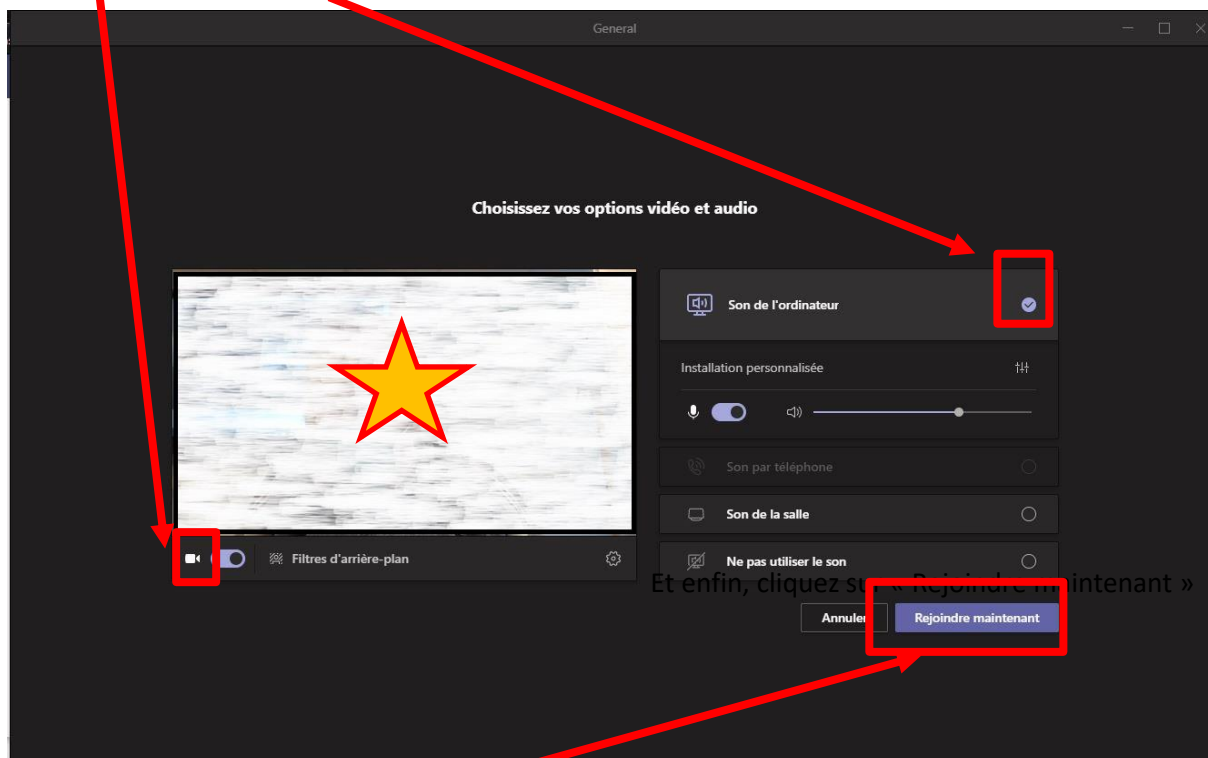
General

Choisissez vos options vidéo et audio

Son de l'ordinateur

Installation personnalisée

Son par téléphone

Son de la salle

Ne pas utiliser le son

Filtres d'arrière-plan

Et enfin, cliquez su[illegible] « Rejoindre maintenant »

Annuler

Rejoindre maintenant